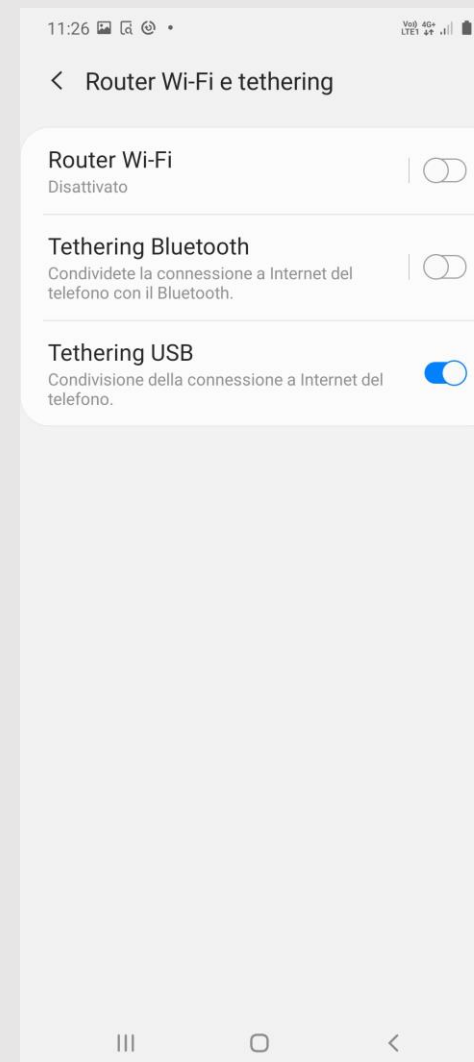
11:26

Vo)) 4G+ LTE1

< Router Wi-Fi e tethering

Router Wi-Fi
Disattivato

Tethering Bluetooth
Condividete la connessione a Internet del telefono con il Bluetooth.

Tethering USB
Condivisione della connessione a Internet del telefono.